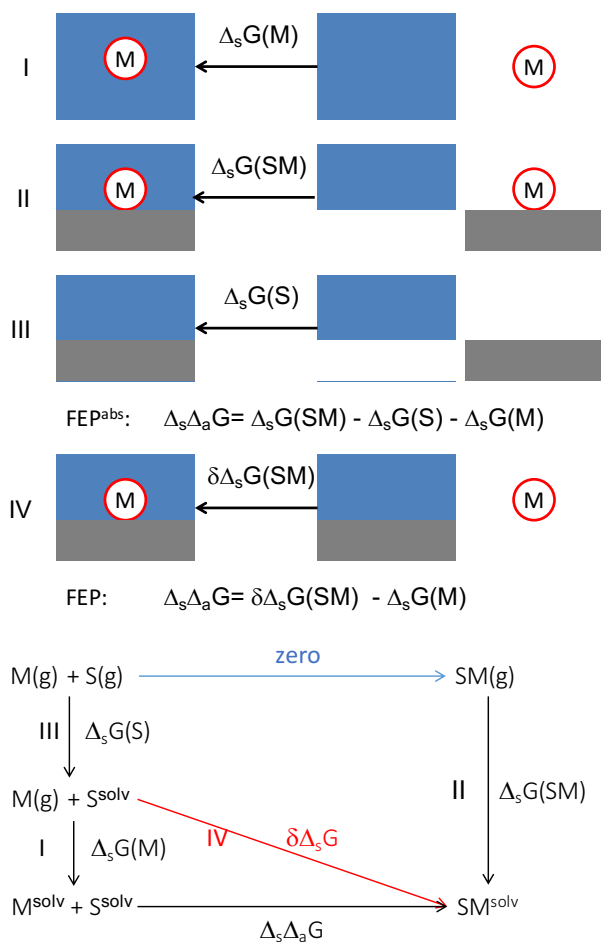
I
$\Delta_s G(M)$
M
M

II
$\Delta_s G(SM)$
M
M

III
$\Delta_s G(S)$

FEP$^{abs}$: $\Delta_s\Delta_a G = \Delta_s G(SM) - \Delta_s G(S) - \Delta_s G(M)$

IV
$\delta\Delta_s G(SM)$
M
M

FEP: $\Delta_s\Delta_a G = \delta\Delta_s G(SM) - \Delta_s G(M)$

M(g) + S(g)
zero
SM(g)
III $\Delta_s G(S)$
M(g) + S$^{solv}$
II $\Delta_s G(SM)$
I $\Delta_s G(M)$
IV $\delta\Delta_s G$
M$^{solv}$ + S$^{solv}$
SM$^{solv}$
$\Delta_s\Delta_a G$